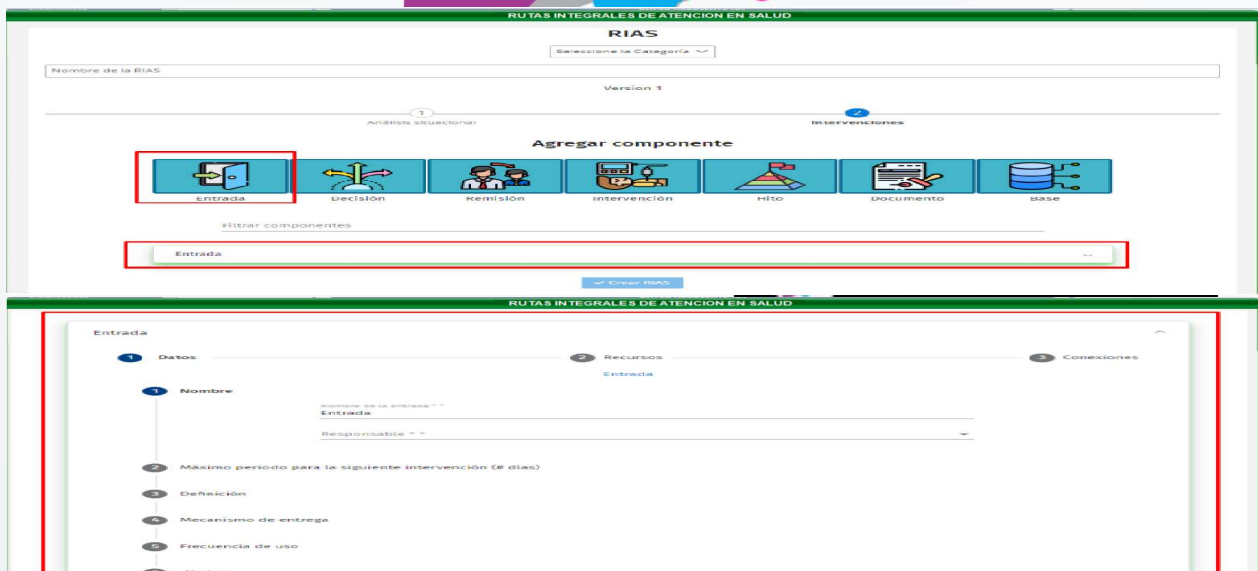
RUTAS INTEGRALES DE ATENCION EN SALUD

RIAS

Seleccione la Categoria

Nombre de la RIAS

Version 1

1
Análisis situacional

Intervenciones

Agregar componente

Entrada
Decisión
Remisión
Intervención
Hito
Documento
Base

Filtrar componentes

Entrada

Crear RIAS

RUTAS INTEGRALES DE ATENCION EN SALUD

Entrada

1 Datos
2 Recursos
3 Conexiones

Entrada

1 Nombre

Nombre de la entrada * *
Entrada

Responsable * *

2 Máximo periodo para la siguiente intervención (# días)

3 Definición

4 Mecanismo de entrega

5 Frecuencia de uso